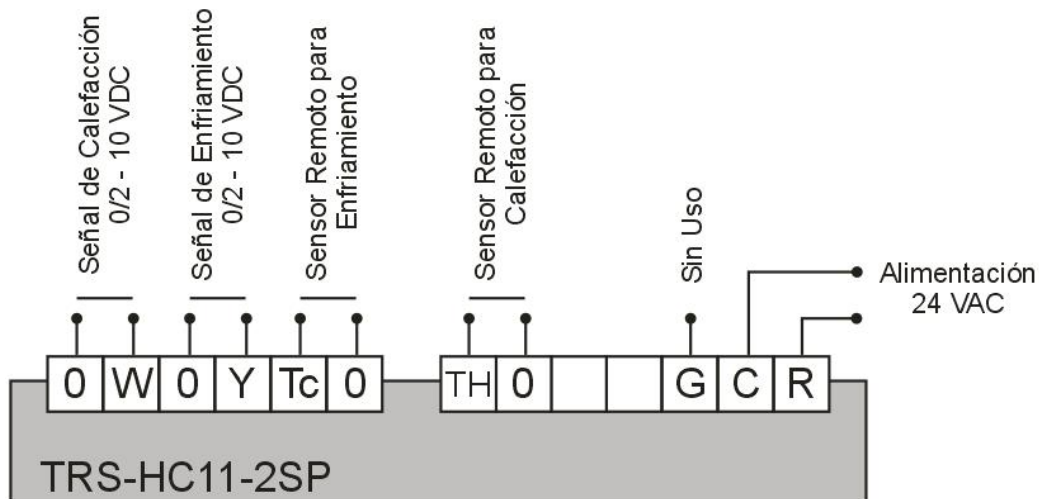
Señal de Calefacción
0/2 - 10 VDC

Señal de Enfriamiento
0/2 - 10 VDC

Sensor Remoto para
Enfriamiento

Sensor Remoto para
Calefacción

Sin Uso

Alimentación
24 VAC

| 0 | W | 0 | Y | Tc | 0 |
|---|---|---|---|---|---|

| TH | 0 | | | G | C | R |
|---|---|---|---|---|---|---|

TRS-HC11-2SP